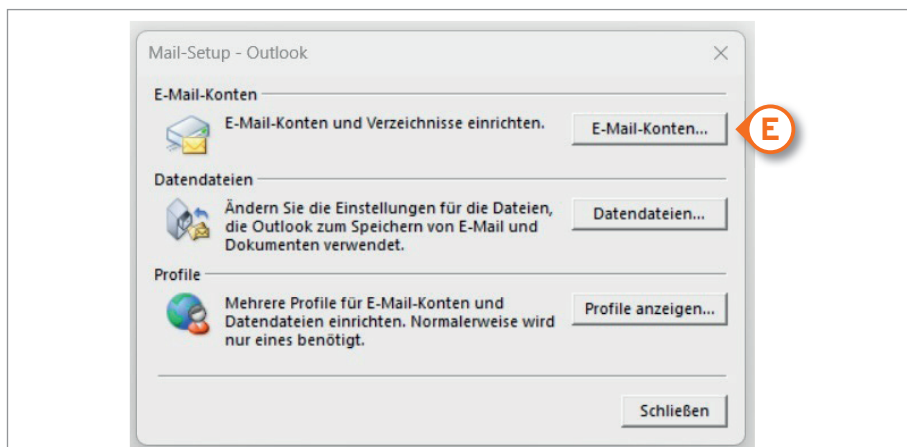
Mail-Setup - Outlook

E-Mail-Konten

E-Mail-Konten und Verzeichnisse einrichten.

E-Mail-Konten...

E

Datendateien

Ändern Sie die Einstellungen für die Dateien, die Outlook zum Speichern von E-Mail und Dokumenten verwendet.

Datendateien...

Profile

Mehrere Profile für E-Mail-Konten und Datendateien einrichten. Normalerweise wird nur eines benötigt.

Profile anzeigen...

Schließen